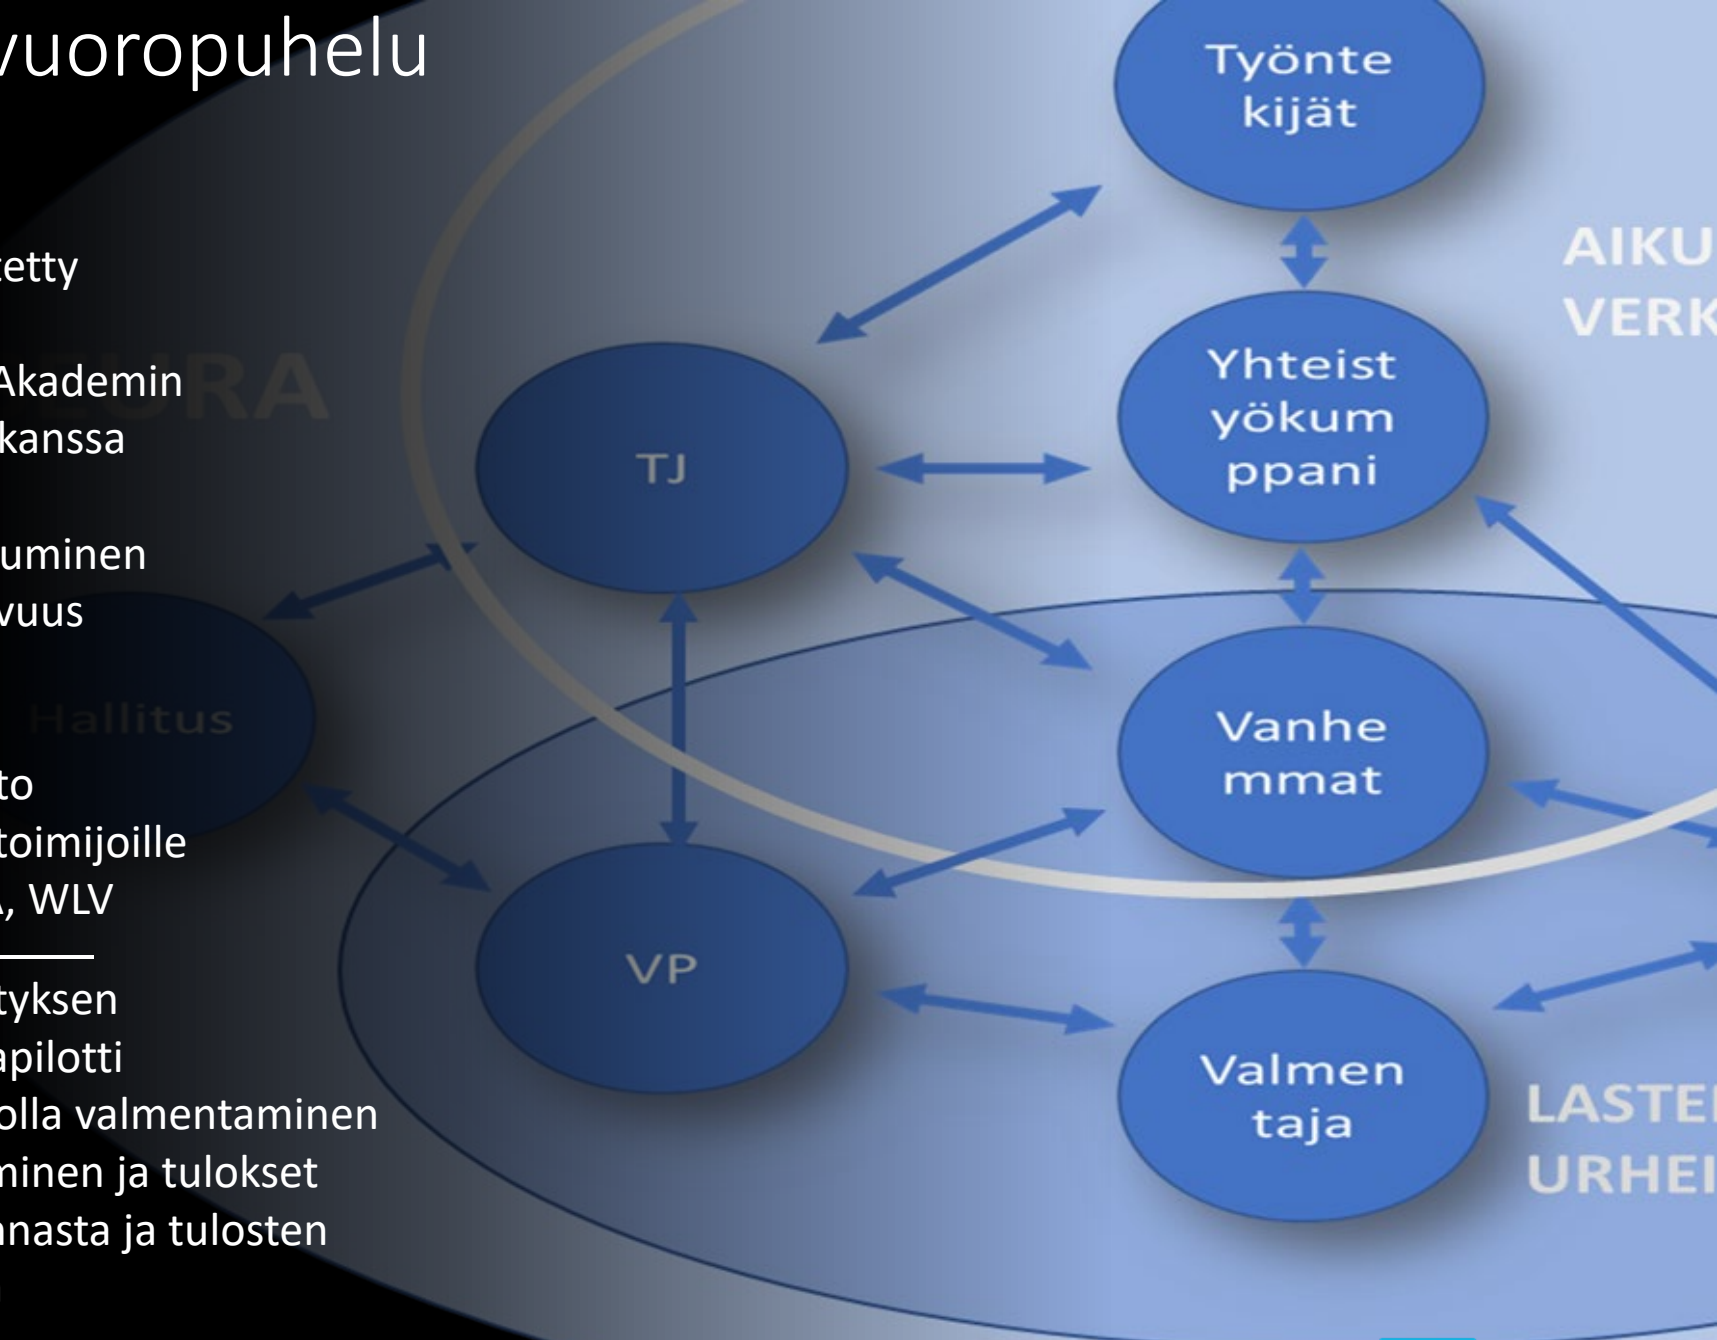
vuoropuhelu

etty

Akademin
kanssa

uminen
vuus

to
toimijoille
, WLV

tyksen
apilotti
olla valmentaminen
minen ja tulokset
nasta ja tulosten

RA

Hallitus

TJ

VP

Työnte
kijät

Yhteist
yökum
ppani

Vanhe
mmat

Valmen
taja

AIKU
VERK

LASTE
URHEI